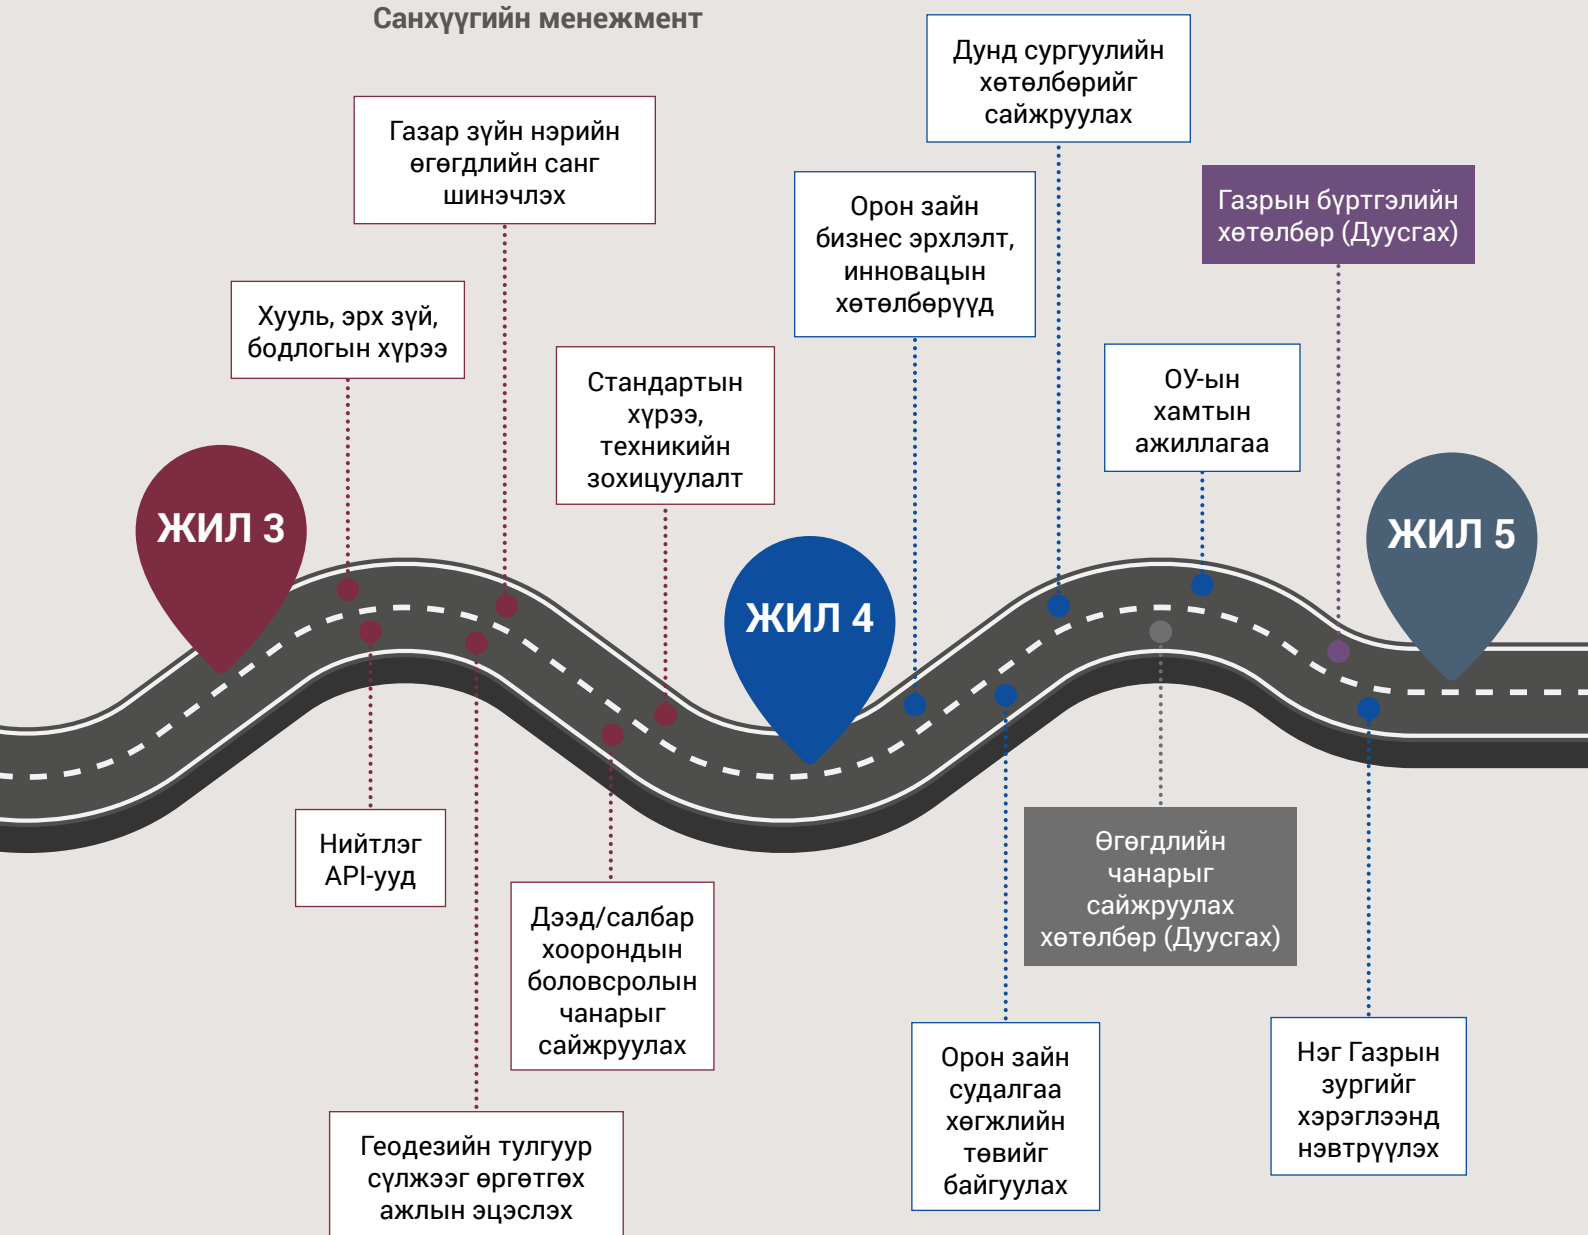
Санхүүгийн менежмент

Газар зүйн нэрийн өгөгдлийн санг шинэчлэх

Дунд сургуулийн хөтөлбөрийг сайжруулах

Орон зайн бизнес эрхлэлт, инновацын хөтөлбөрүүд

Газрын бүртгэлийн хөтөлбөр (Дуусгах)

Хууль, эрх зүй, бодлогын хүрээ

Стандартын хүрээ, техникийн зохицуулалт

ОУ-ын хамтын ажиллагаа

ЖИЛ 3

ЖИЛ 4

ЖИЛ 5

Нийтлэг API-ууд

Дээд/салбар хоорондын боловсролын чанарыг сайжруулах

Өгөгдлийн чанарыг сайжруулах хөтөлбөр (Дуусгах)

Орон зайн судалгаа хөгжлийн төвийг байгуулах

Нэг Газрын зургийг хэрэглээнд нэвтрүүлэх

Геодезийн тулгуур сүлжээг өргөтгөх ажлын эцэслэх